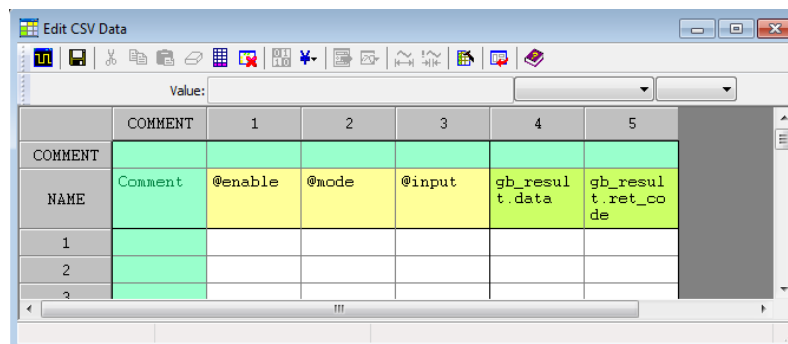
Edit CSV Data

Value:

|  | COMMENT | 1 | 2 | 3 | 4 | 5 |
|---|---|---|---|---|---|---|
| COMMENT |  |  |  |  |  |  |
| NAME | Comment | @enable | @mode | @input | gb_result.data | gb_result.ret_code |
| 1 |  |  |  |  |  |  |
| 2 |  |  |  |  |  |  |
| 3 |  |  |  |  |  |  |

III